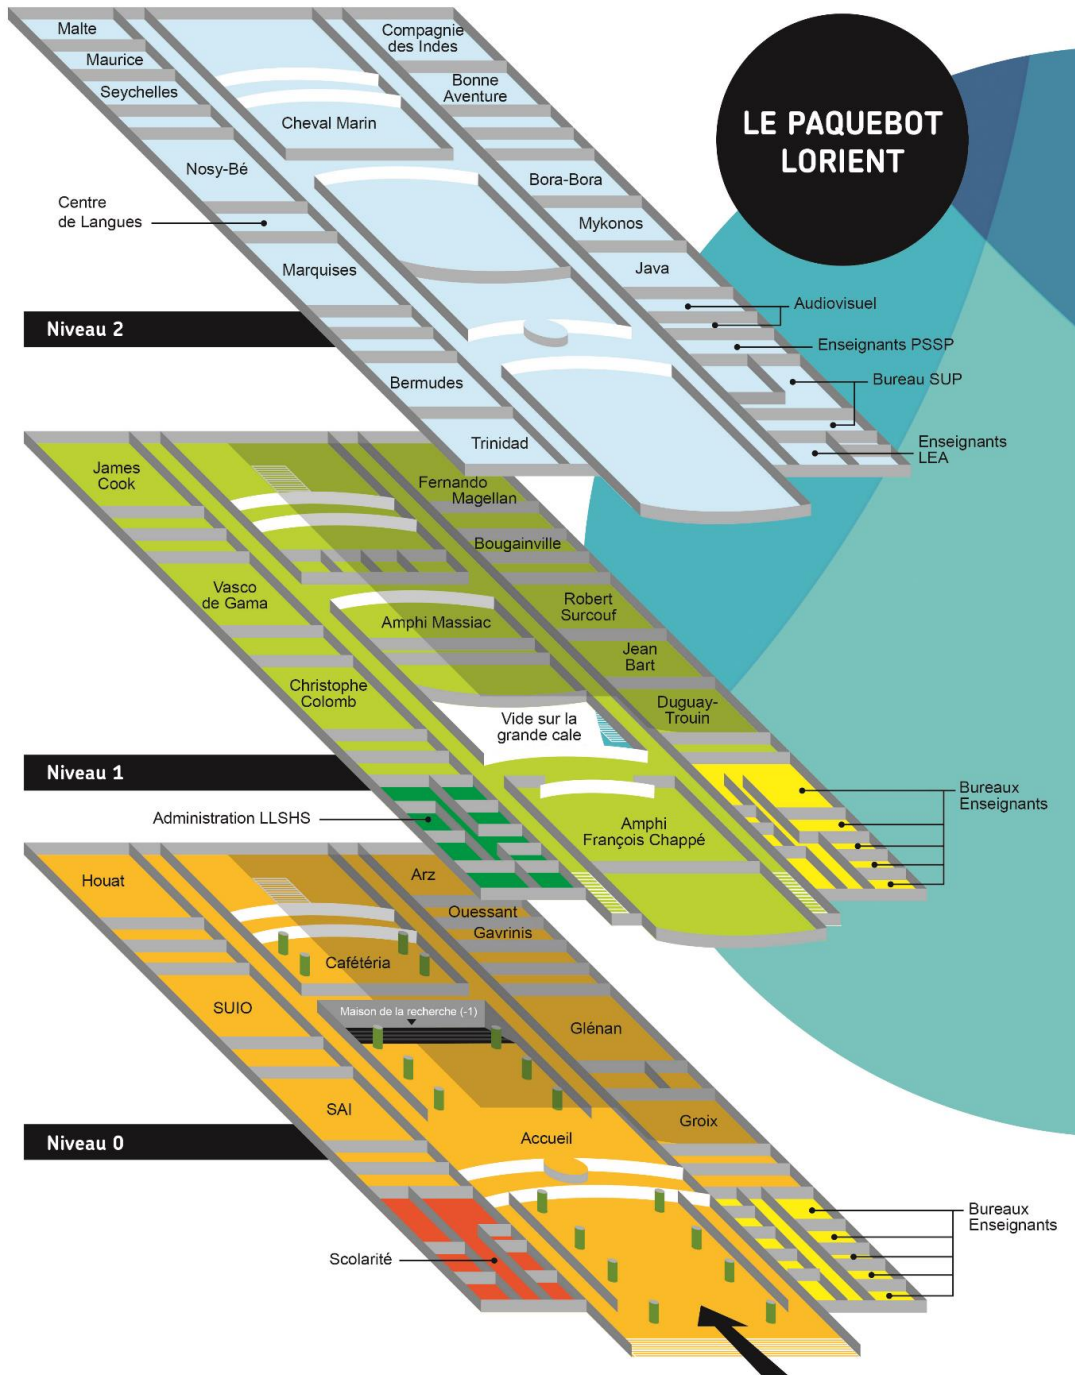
LE PAQUEBOT
LORIENT

Malte
Maurice
Seychelles
Nosy-Bé
Centre de Langues
Marquises
Bermudes
Trinidad
Cheval Marin
Compagnie des Indes
Bonne Aventure
Bora-Bora
Mykonos
Java
Audiovisuel
Enseignants PSSP
Bureau SUP
Enseignants LEA

Niveau 2

James Cook
Vasco de Gama
Christophe Colomb
Amphi Massiac
Fernando Magellan
Bougainville
Robert Surcouf
Jean Bart
Duguay-Trouin
Vide sur la grande cale
Amphi François Chappé
Bureaux Enseignants
Administration LLSHS

Niveau 1

Houat
Arz
Ouessant
Gavrinis
Cafétéria
Maison de la recherche (-1)
SUIO
Glénan
SAI
Groix
Accueil
Scolarité
Bureaux Enseignants

Niveau 0